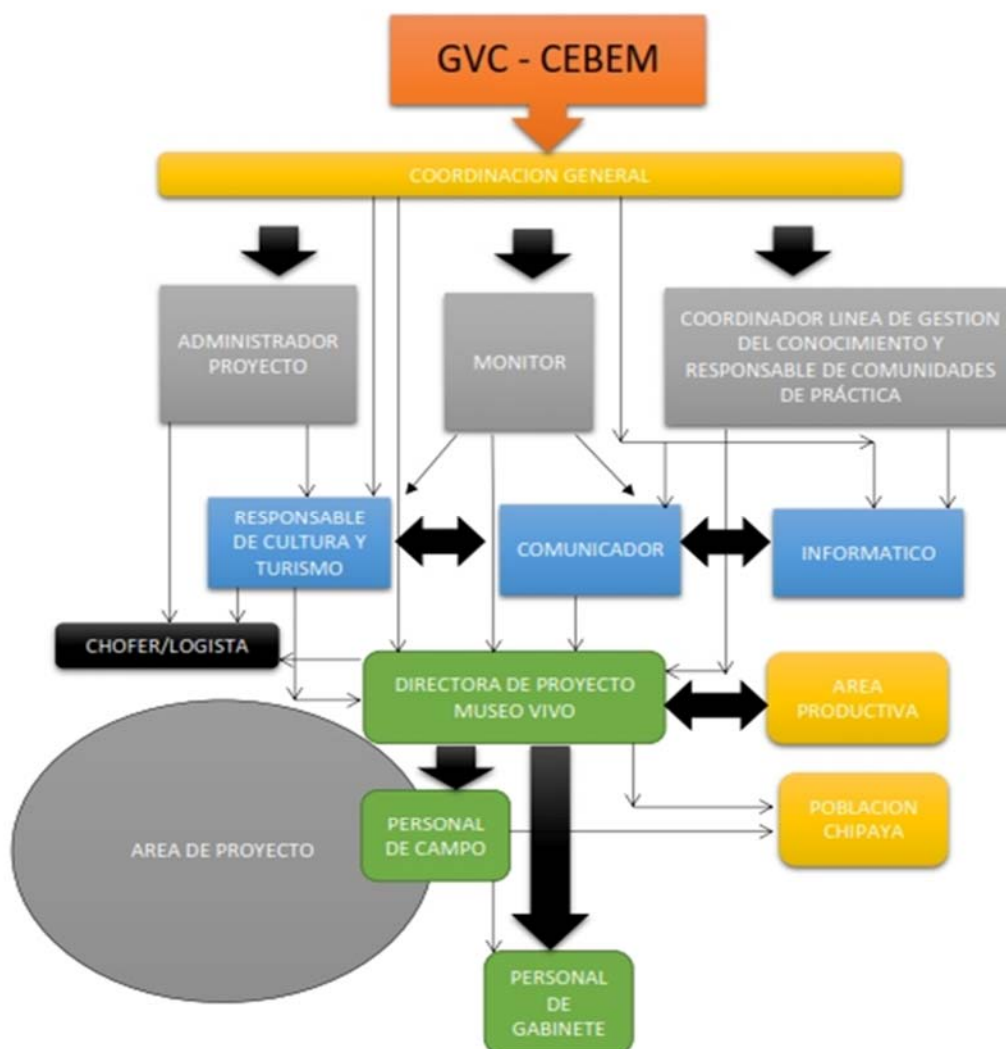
GVC - CEBEM

COORDINACION GENERAL

ADMINISTRADOR PROYECTO

MONITOR

COORDINADOR LINEA DE GESTION DEL CONOCIMIENTO Y RESPONSABLE DE COMUNIDADES DE PRÁCTICA

RESPONSABLE DE CULTURA Y TURISMO

COMUNICADOR

INFORMATICO

CHOFER/LOGISTA

DIRECTORA DE PROYECTO MUSEO VIVO

AREA PRODUCTIVA

POBLACION CHIPAYA

AREA DE PROYECTO

PERSONAL DE CAMPO

PERSONAL DE GABINETE